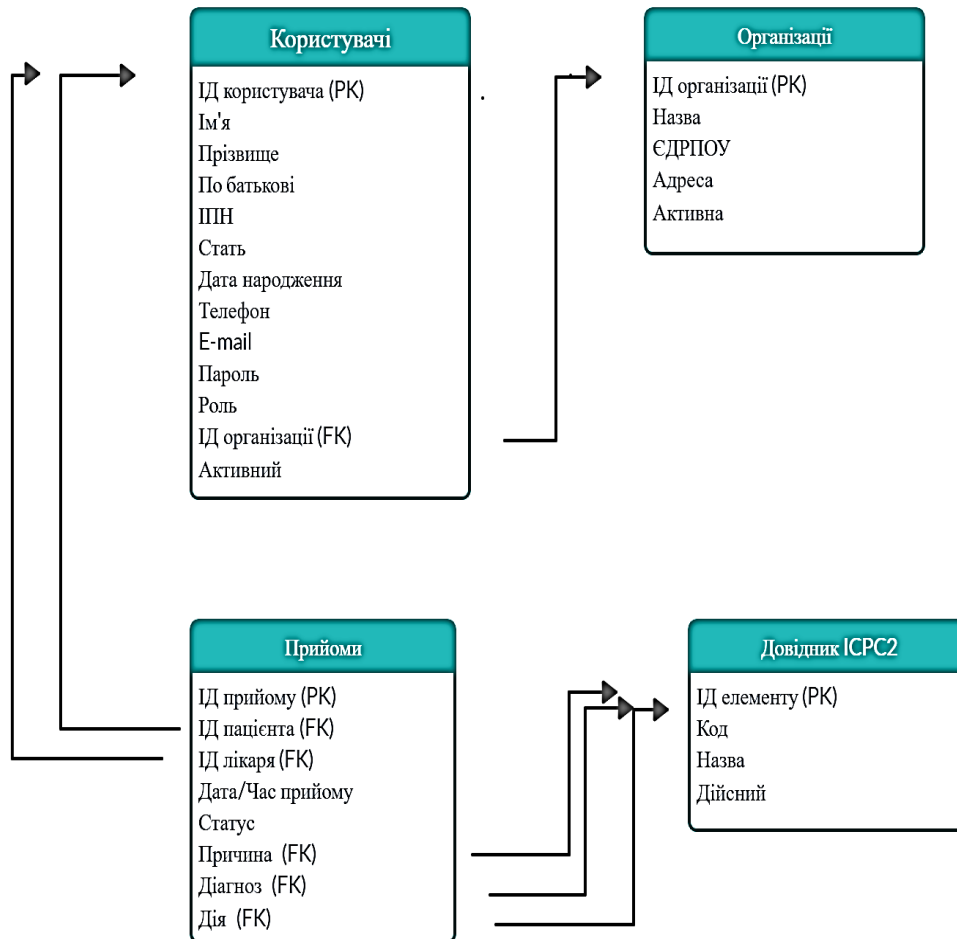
Користувачі

ІД користувача (PK)
Ім'я
Прізвище
По батькові
ІПН
Стать
Дата народження
Телефон
E-mail
Пароль
Роль
ІД організації (FK)
Активний

Організації

ІД організації (PK)
Назва
ЄДРПОУ
Адреса
Активна

Прийоми

ІД прийому (PK)
ІД пацієнта (FK)
ІД лікаря (FK)
Дата/Час прийому
Статус
Причина (FK)
Діагноз (FK)
Дія (FK)

Довідник ICPC2

ІД елементу (PK)
Код
Назва
Дійсний